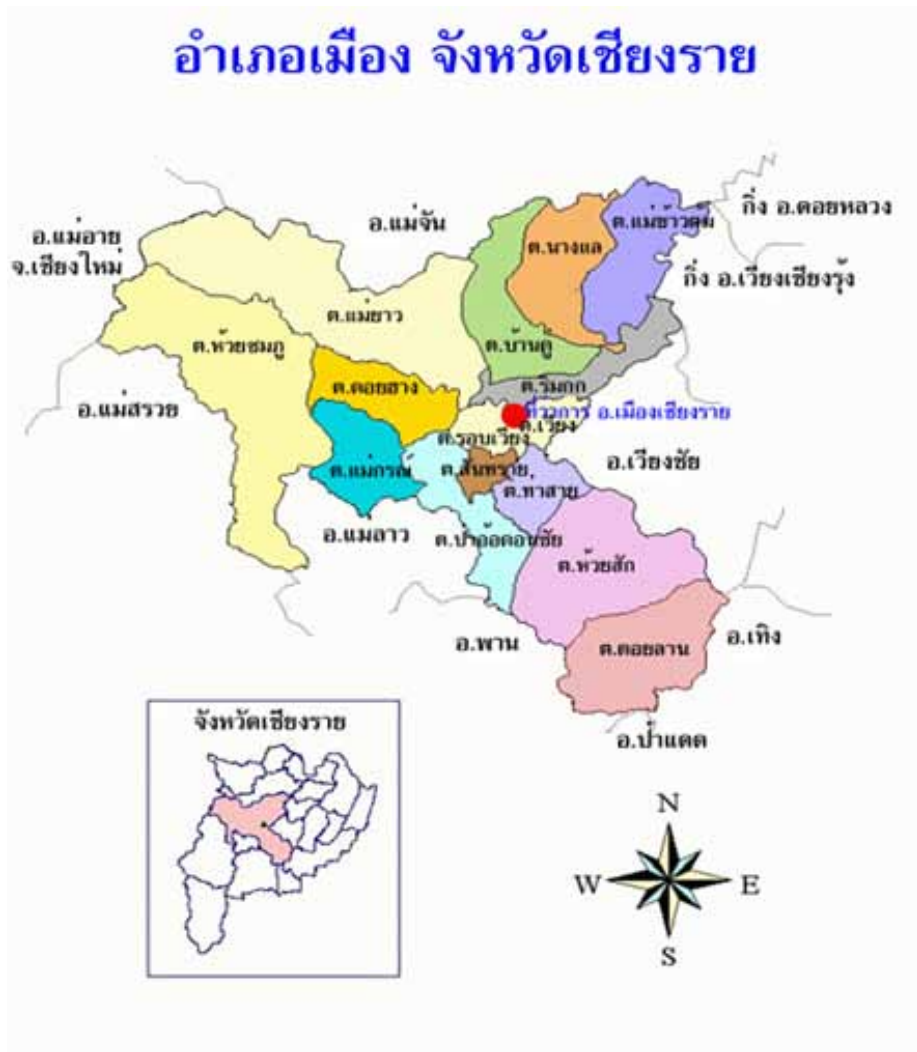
อำเภอเมือง จังหวัดเชียงราย

อ.แม่จัน

ต.แม่ข้าวต้ม

กิ่ง อ.ดอยหลวง

อ.แม่อาย จ.เชียงใหม่

ต.นางแล

กิ่ง อ.เวียงเชียงรุ้ง

ต.แม่ยาว

ต.ห้วยชมภู

ต.บ้านดู่

ต.ดอยฮาง

ต.ริมกก

อ.แม่สรวย

ที่ว่าการ อ.เมืองเชียงราย

ต.เวียง

ต.รอบเวียง

ต.แม่กรณ์

ต.สันทราย

อ.เวียงชัย

ต.ท่าสาย

อ.แม่ลาว

ต.ป่าอ้อดอนชัย

ต.ห้วยสัก

อ.พาน

ต.ดอยลาน

อ.เทิง

อ.ป่าแดด

จังหวัดเชียงราย

N

W

E

S